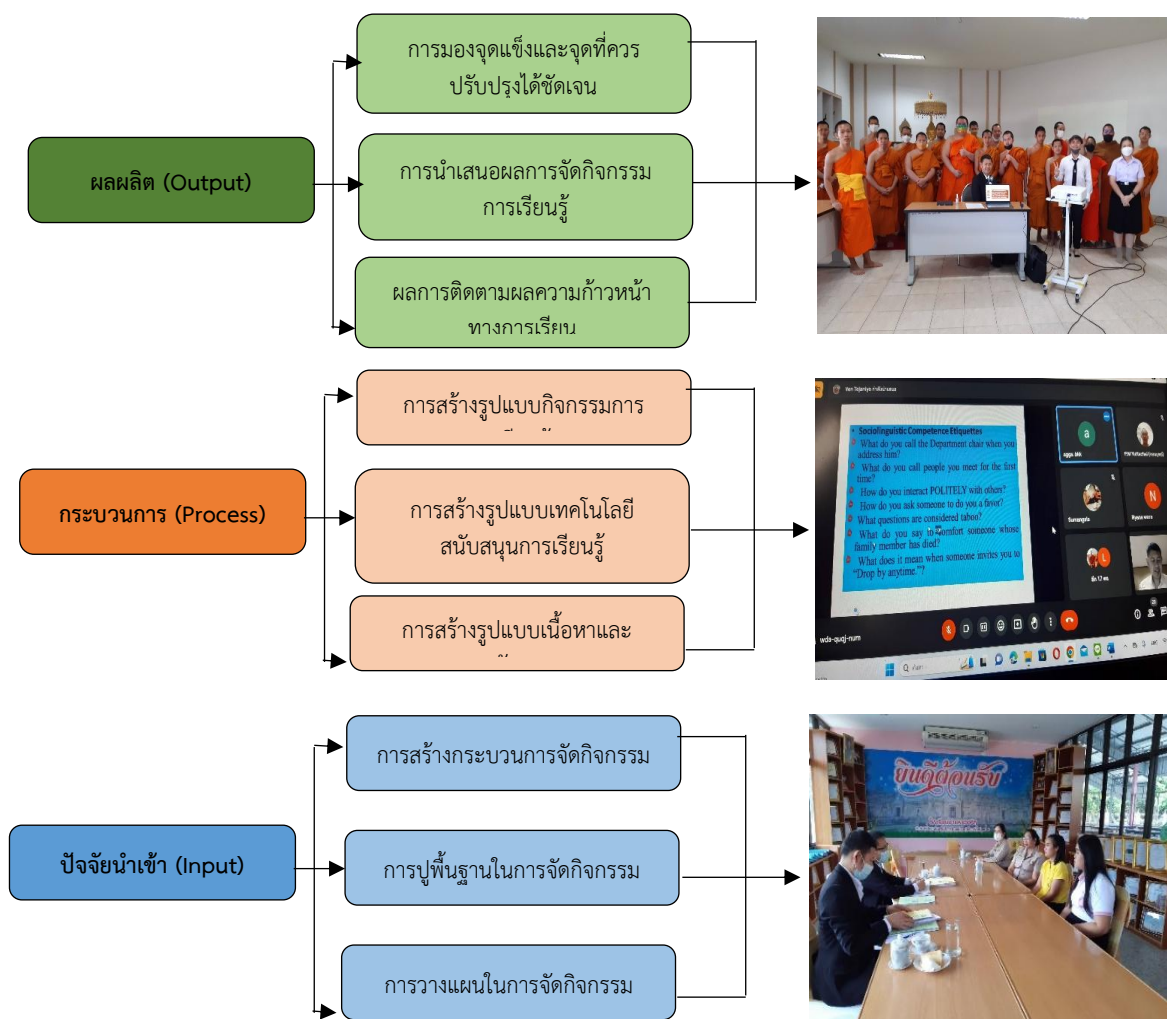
การมองจุดแข็งและจุดที่ควรปรับปรุงได้ชัดเจน

ผลผลิต (Output)

การนำเสนอผลการจัดกิจกรรมการเรียนรู้

ผลการติดตามผลความก้าวหน้าทางการเรียน

การสร้างรูปแบบกิจกรรมการ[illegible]

Sociolinguistic Competence Etiquettes
What do you call the Department chair when you address him?
What do you call people you meet for the first time?
How do you interact POLITELY with others?
How do you ask someone to do you a favor?
What questions are considered taboo?
What do you say to comfort someone whose family member has died?
What does it mean when someone invites you to "Drop by anytime."?

กระบวนการ (Process)

การสร้างรูปแบบเทคโนโลยีสนับสนุนการเรียนรู้

การสร้างรูปแบบเนื้อหาและ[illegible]

การสร้างกระบวนการจัดกิจกรรม

ยินดีต้อนรับ

ปัจจัยนำเข้า (Input)

การปูพื้นฐานในการจัดกิจกรรม

การวางแผนในการจัดกิจกรรม